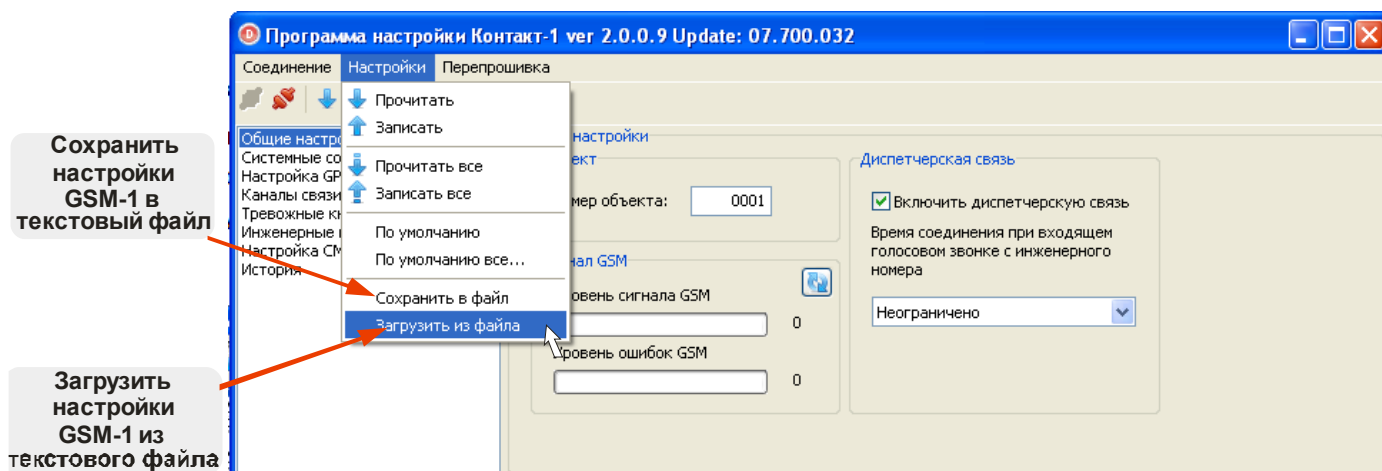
Программа настройки Контакт-1 ver 2.0.0.9 Update: 07.700.032

Соединение Настройки Перепрошивка

Прочитать
Записать
Прочитать все
Записать все
По умолчанию
По умолчанию все...
Сохранить в файл
Загрузить из файла

Общие настро
Системные со
Настройка GP
Каналы связи
Тревожные кн
Инженерные
Настройка СМ
История

настройки
ект
мер объекта: 0001

нал GSM
ровень сигнала GSM
0
ровень ошибок GSM
0

Диспетчерская связь
Включить диспетчерскую связь
Время соединения при входящем голосовом звонке с инженерного номера
Неограничено

Сохранить настройки GSM-1 в текстовый файл

Загрузить настройки GSM-1 из текстового файла